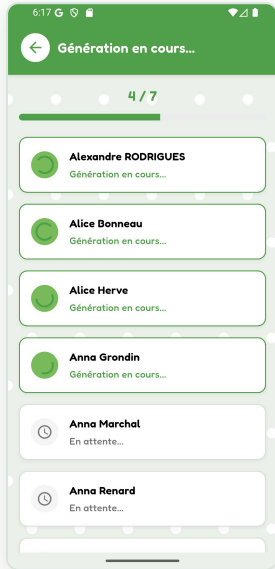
6:17 G

Génération en cours...

4 / 7

Alexandre RODRIGUES
Génération en cours...

Alice Bonneau
Génération en cours...

Alice Herve
Génération en cours...

Anna Grondin
Génération en cours...

Anna Marchal
En attente...

Anna Renard
En attente...